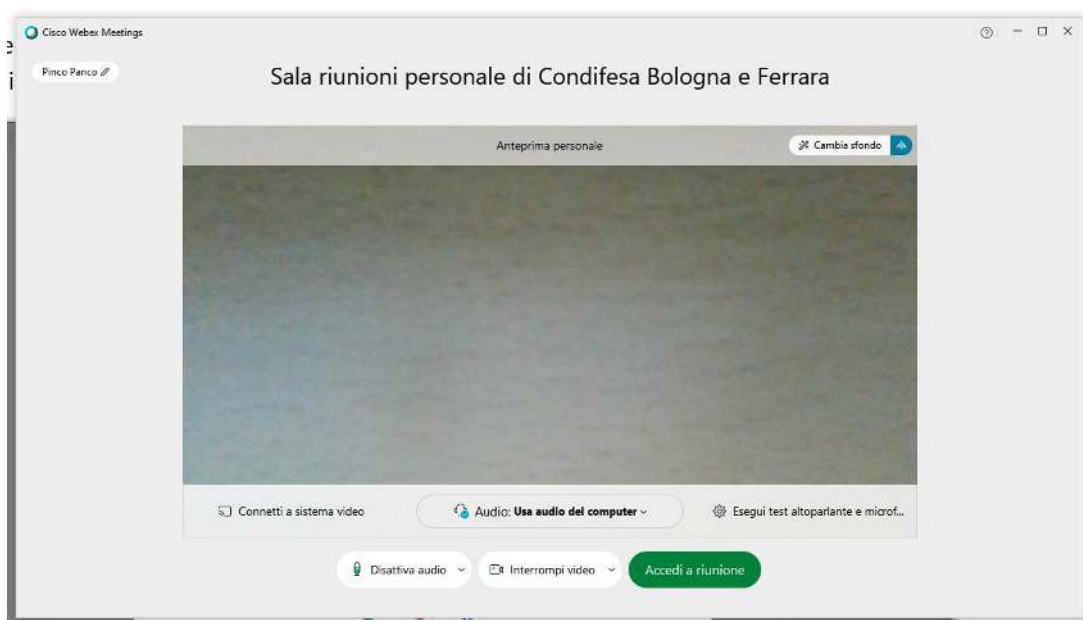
Cisco Webex Meetings

Pinco Panco

Sala riunioni personale di Condifesa Bologna e Ferrara

Anteprima personale

Cambia sfondo

Connetti a sistema video

Audio: Usa audio del computer

Esegui test altoparlante e microf...

Disattiva audio

Interrompi video

Accedi a riunione